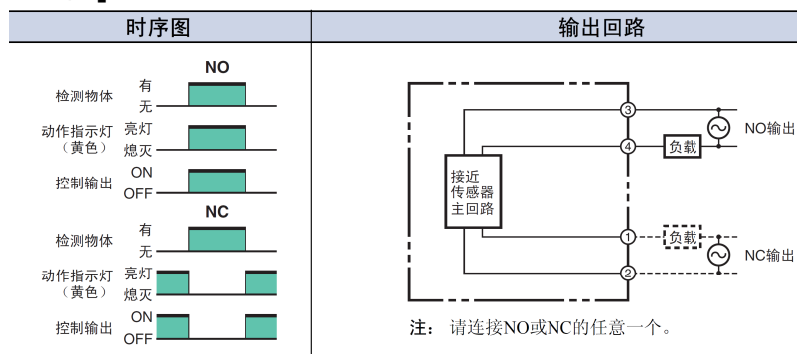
| 时序图 | 输出回路 |
|---|---|

NO

检测物体 有 无

动作指示灯（黄色） 亮灯 熄灭

控制输出 ON OFF

NC

检测物体 有 无

动作指示灯（黄色） 亮灯 熄灭

控制输出 ON OFF

接近传感器主回路

3

4

1

2

负载

NO输出

负载

NC输出

注： 请连接NO或NC的任意一个。